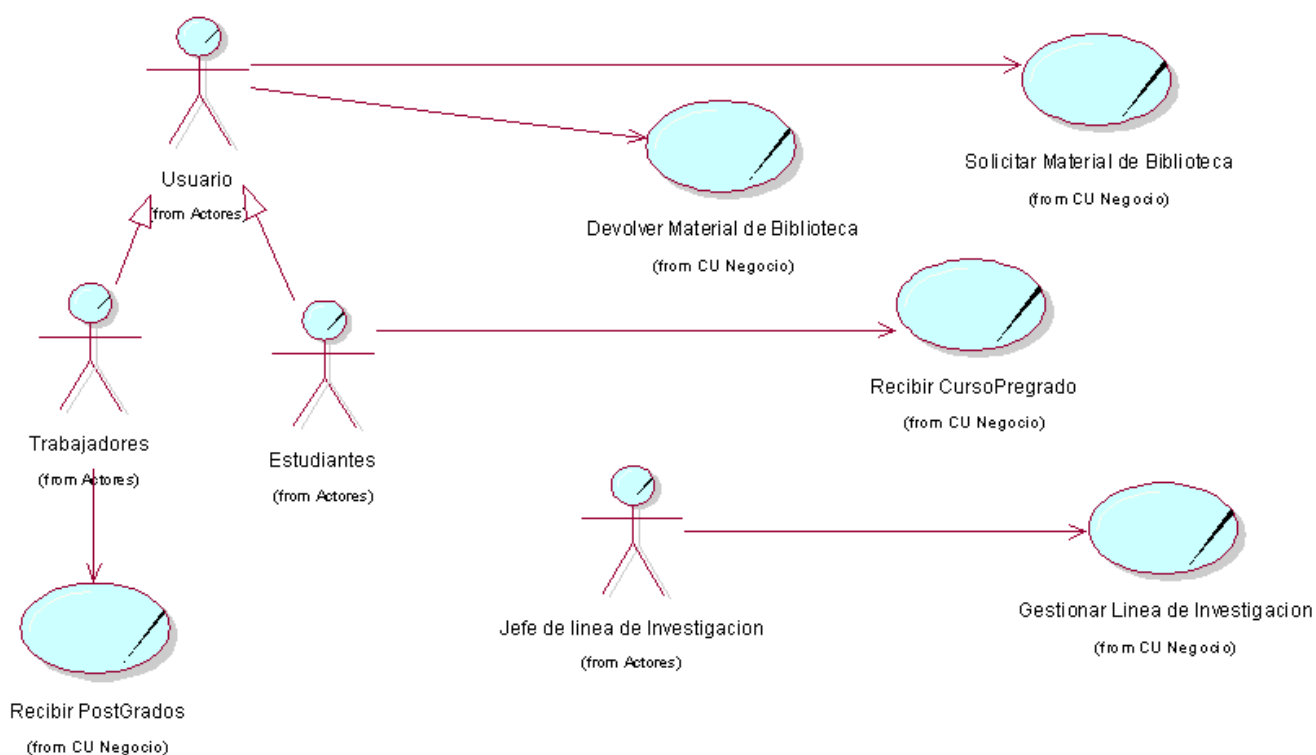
Usuario
(from Actores)

Solicitar Material de Biblioteca
(from CU Negocio)

Devolver Material de Biblioteca
(from CU Negocio)

Trabajadores
(from Actores)

Estudiantes
(from Actores)

Recibir CursoPregrado
(from CU Negocio)

Jefe de linea de Investigacion
(from Actores)

Gestionar Linea de Investigacion
(from CU Negocio)

Recibir PostGrados
(from CU Negocio)